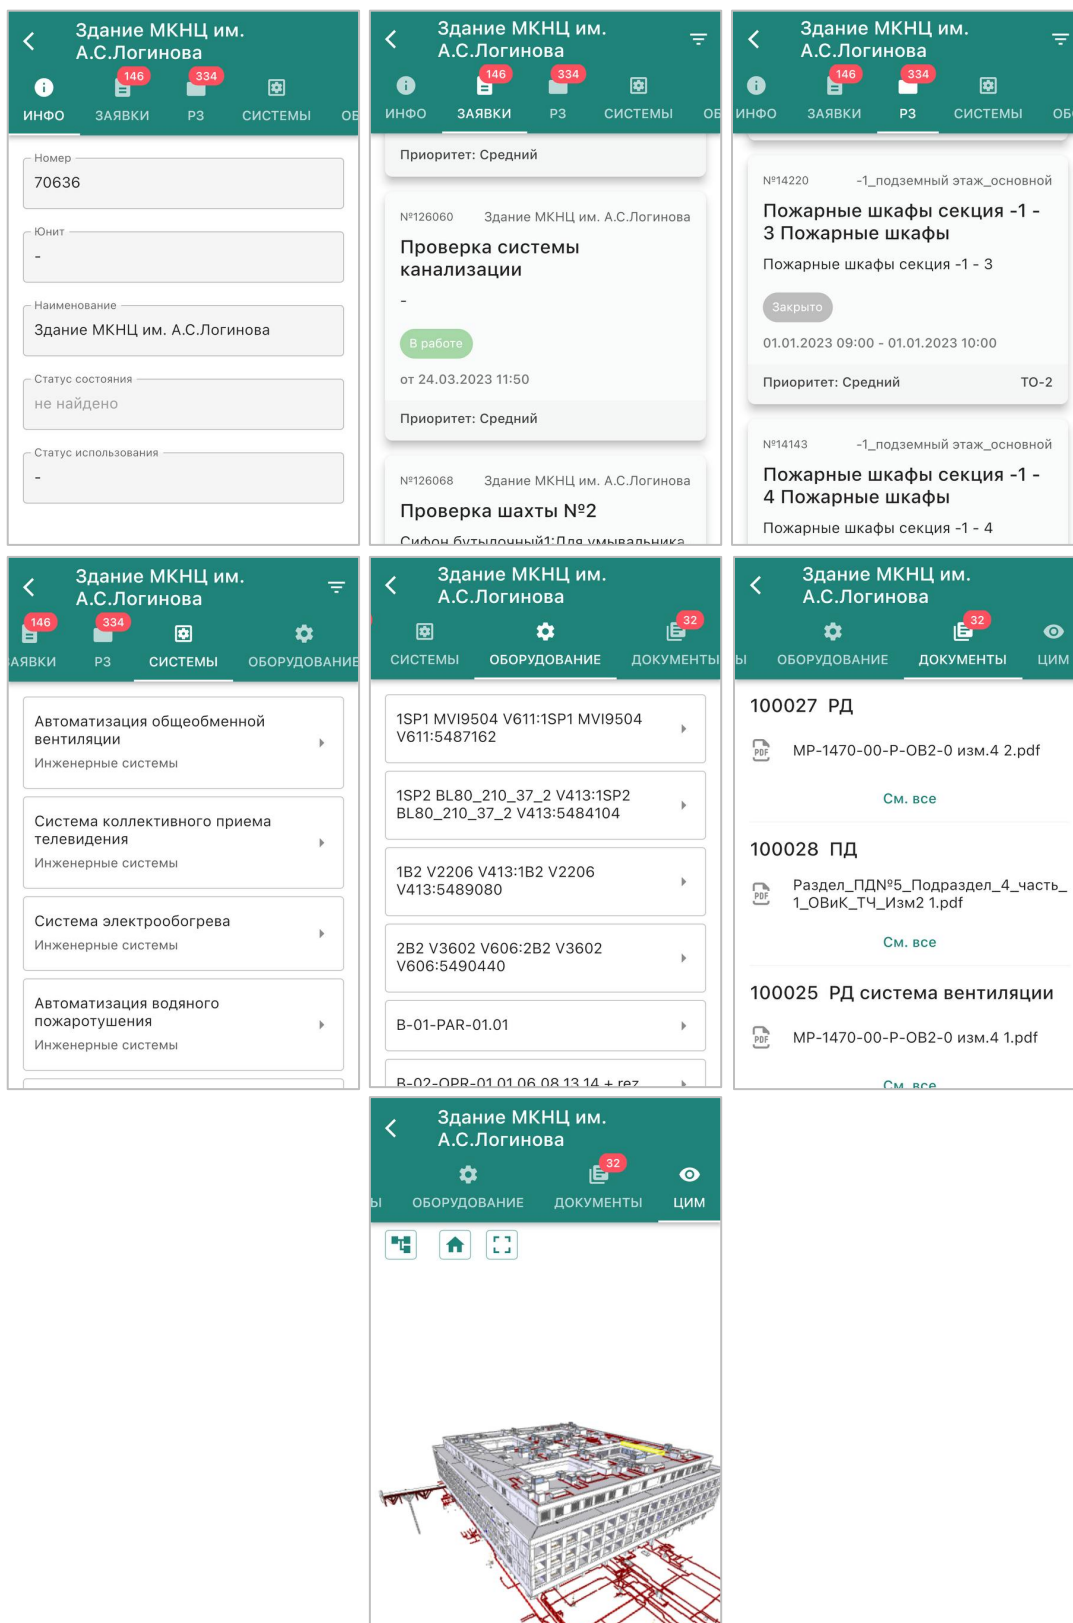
Здание МКНЦ им. А.С.Логинова

146 334

ИНФО ЗАЯВКИ РЗ СИСТЕМЫ ОБ

Номер
70636

Юнит
-

Наименование
Здание МКНЦ им. А.С.Логинова

Статус состояния
не найдено

Статус использования
-

Здание МКНЦ им. А.С.Логинова

146 334

ИНФО ЗАЯВКИ РЗ СИСТЕМЫ ОБ

Приоритет: Средний

№126060 Здание МКНЦ им. А.С.Логинова
Проверка системы канализации
-
В работе
от 24.03.2023 11:50
Приоритет: Средний

№126068 Здание МКНЦ им. А.С.Логинова
Проверка шахты №2
Сифон бутылочный1:Для умывальника

Здание МКНЦ им. А.С.Логинова

146 334

ИНФО ЗАЯВКИ РЗ СИСТЕМЫ ОБ

№14220 -1_подземный этаж_основной
Пожарные шкафы секция -1 - 3 Пожарные шкафы
Пожарные шкафы секция -1 - 3
Закрыто
01.01.2023 09:00 - 01.01.2023 10:00
Приоритет: Средний ТО-2

№14143 -1_подземный этаж_основной
Пожарные шкафы секция -1 - 4 Пожарные шкафы
Пожарные шкафы секция -1 - 4

Здание МКНЦ им. А.С.Логинова

146 334

АЯВКИ РЗ СИСТЕМЫ ОБОРУДОВАНИЕ

Автоматизация общеобменной вентиляции
Инженерные системы

Система коллективного приема телевидения
Инженерные системы

Система электрообогрева
Инженерные системы

Автоматизация водяного пожаротушения
Инженерные системы

Здание МКНЦ им. А.С.Логинова

32

СИСТЕМЫ ОБОРУДОВАНИЕ ДОКУМЕНТЫ

1SP1 MVI9504 V611:1SP1 MVI9504 V611:5487162

1SP2 BL80_210_37_2 V413:1SP2 BL80_210_37_2 V413:5484104

1B2 V2206 V413:1B2 V2206 V413:5489080

2B2 V3602 V606:2B2 V3602 V606:5490440

B-01-PAR-01.01

B-02-OPR-01.01.06.08.13.14 + rez

Здание МКНЦ им. А.С.Логинова

32

Ы ОБОРУДОВАНИЕ ДОКУМЕНТЫ ЦИМ

100027 РД
MP-1470-00-P-OB2-0 изм.4 2.pdf
См. все

100028 ПД
Раздел_ПДN°5_Подраздел_4_часть_1_ОВиК_ТЧ_Изм2 1.pdf
См. все

100025 РД система вентиляции
MP-1470-00-P-OB2-0 изм.4 1.pdf
См. все

Здание МКНЦ им. А.С.Логинова

32

Ы ОБОРУДОВАНИЕ ДОКУМЕНТЫ ЦИМ